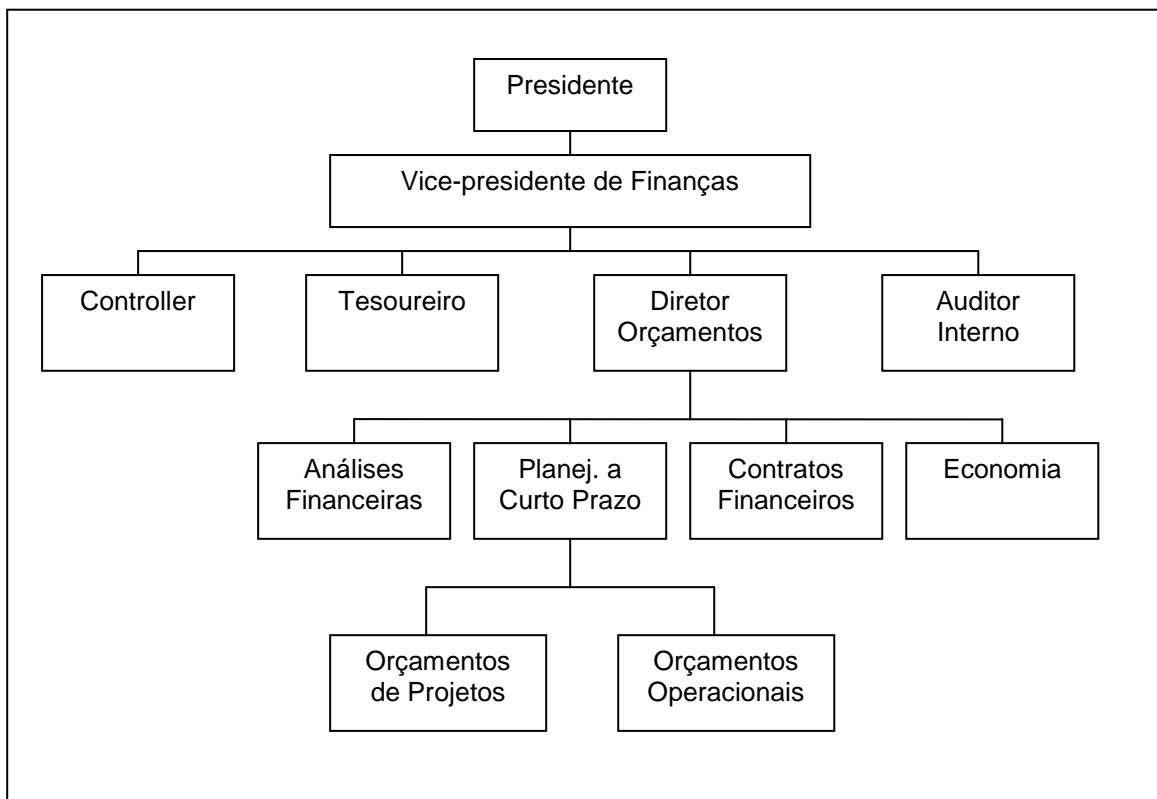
Presidente

Vice-presidente de Finanças

Controller

Tesoureiro

Diretor Orçamentos

Auditor Interno

Análises Financeiras

Planej. a Curto Prazo

Contratos Financeiros

Economia

Orçamentos de Projetos

Orçamentos Operacionais